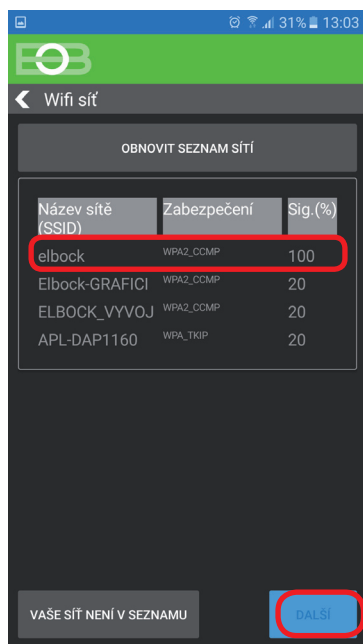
31% 13:03

EOB

Wifi síť

OBNOVIT SEZNAM SÍTÍ

| Název sítě (SSID) | Zabezpečení | Sig.(%) |
|---|---|---|
| elbock | WPA2_CCMP | 100 |
| Elbock-GRAFICI | WPA2_CCMP | 20 |
| ELBOCK_VYVOJ | WPA2_CCMP | 20 |
| APL-DAP1160 | WPA_TKIP | 20 |

VAŠE SÍŤ NENÍ V SEZNAMU

DALŠÍ